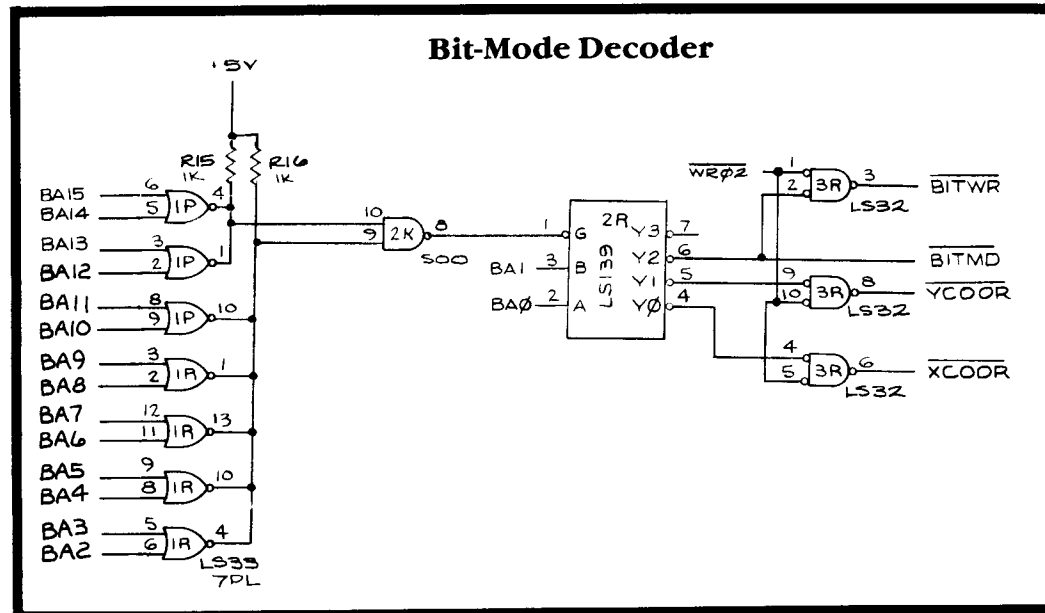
Bit-Mode Decoder

+5V

R15 1K
R16 1K

BA15 6
BA14 5
1P 4

BA13 3
BA12 2
1P 1

BA11 8
BA10 9
1P 10

BA9 3
BA8 2
1R 1

BA7 12
BA6 11
1R 13

BA5 9
BA4 8
1R 10

BA3 5
BA2 6
1R 4

LS33
7PL

10
9
2K 8
S00

1 G
BA1 3 B
BAØ 2 A
2R
LS139
Y3 7
Y2 6
Y1 5
YØ 4

$\overline{WRØ2}$ 1
2 3R 3
LS32
$\overline{BITWR}$

$\overline{BITMD}$

9
10 3R 8
LS32
$\overline{YCOOR}$

4
5 3R 6
LS32
$\overline{XCOOR}$